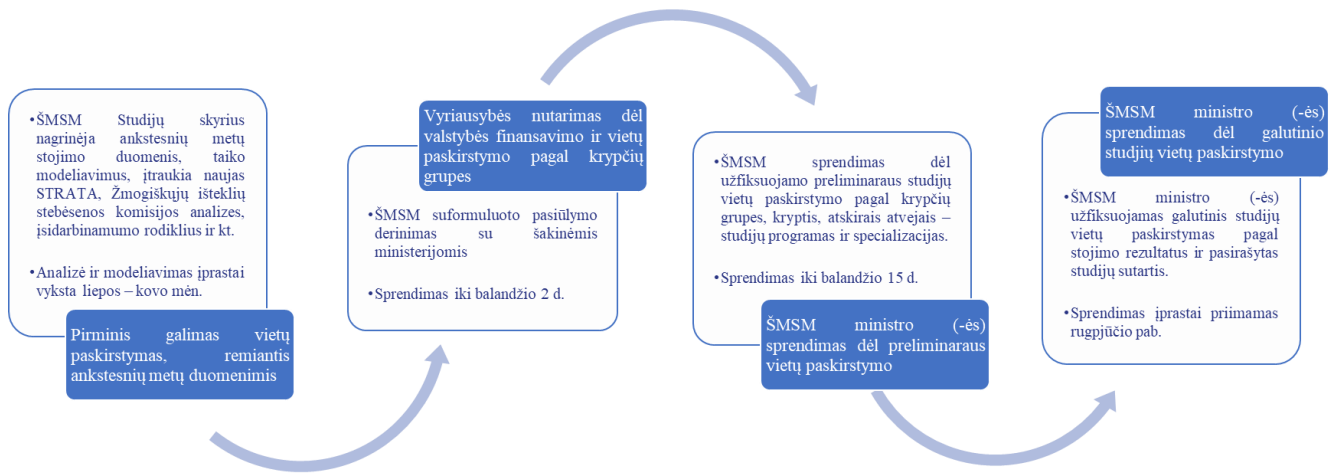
•ŠMSM Studijų skyrius nagrinėja ankstesnių metų stojimo duomenis, taiko modeliavimus, įtraukia naujas STRATA, Žmogiškųjų išteklių stebėsenos komisijos analizes, įsidarbinamumo rodiklius ir kt.

•Analizė ir modeliavimas įprastai vyksta liepos – kovo mėn.

Pirminis galimas vietų paskirstymas, remiantis ankstesnių metų duomenimis

Vyriausybės nutarimas dėl valstybės finansavimo ir vietų paskirstymo pagal krypčių grupes

•ŠMSM suformuluoto pasiūlymo derinimas su šakinėmis ministerijomis

•Sprendimas iki balandžio 2 d.

•ŠMSM sprendimas dėl užfiksuojamo preliminaraus studijų vietų paskirstymo pagal krypčių grupes, kryptis, atskirais atvejais – studijų programas ir specializacijas.

•Sprendimas iki balandžio 15 d.

ŠMSM ministro (-ės) sprendimas dėl preliminaraus vietų paskirstymo

ŠMSM ministro (-ės) sprendimas dėl galutinio studijų vietų paskirstymo

•ŠMSM ministro (-ės) užfiksuojamas galutinis studijų vietų paskirstymas pagal stojimo rezultatus ir pasirašytas studijų sutartis.

•Sprendimas įprastai priimamas rugpjūčio pab.